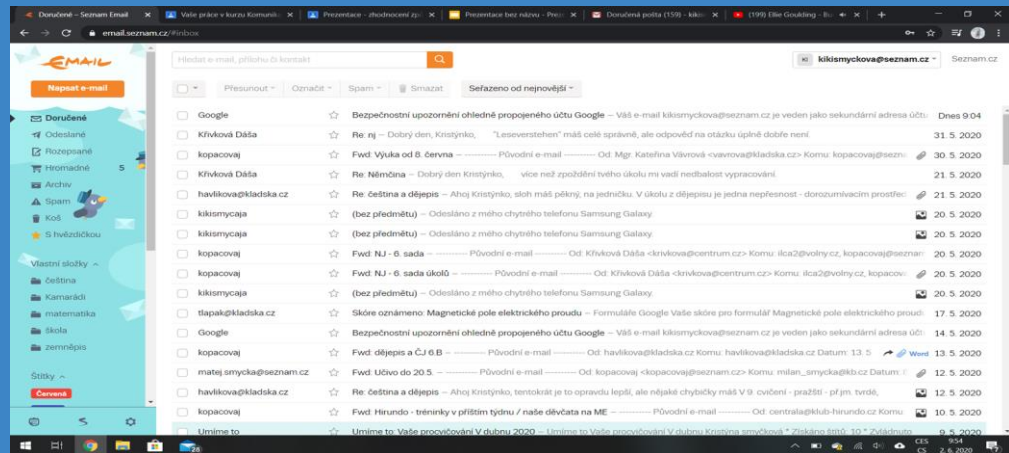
Doručené – Seznam Email | Vaše práce v kurzu Komunik | Prezentace - zhodnocení zp | Prezentace bez názvu - Prez | Doručená pošta (159) - kiks | (199) Ellie Goulding - Bu

email.seznam.cz/#inbox

EMAIL

Hledat e-mail, přílohu či kontakt

kikismyckova@seznam.cz

Seznam.cz

Napsat e-mail

Doručené
Odeslané
Rozepsané
Hromadné 5
Archiv
Spam
Koš
S hvězdičkou

Vlastní složky
čeština
Kamarádi
matematika
škola
zeměpis

Štítky
Červená

Přesunout | Označit | Spam | Smazat | Seřazeno od nejnovější

| | | | |
|---|---|---|---|
| Google | Bezpečnostní upozornění ohledně propojeného účtu Google – Váš e-mail kikismyckova@seznam.cz je veden jako sekundární adresa účtu | Dnes 9:04 |
| Křivková Dáša | Re: nj – Dobrý den, Kristýnko, "Leseverstehen" máš celé správně, ale odpověď na otázku úplně dobře není | 31. 5. 2020 |
| kopacovaj | Fwd: Výuka od 8. června – ---------- Původní e-mail ---------- Od: Mgr. Kateřina Vávrová <vavrova@kladska.cz> Komu: kopacovaj@sezna | 30. 5. 2020 |
| Křivková Dáša | Re: Němčina – Dobrý den Kristýnko, více než zpoždění tvého úkolu mi vadí nedbalost vypracování. | 21. 5. 2020 |
| havlikova@kladska.cz | Re: čeština a dějepis – Ahoj Kristýnko, sloh máš pěkný, na jedničku. V úkolu z dějepisu je jedna nepřesnost - dorozumívacím prostřed | 21. 5. 2020 |
| kikismycaja | (bez předmětu) – Odesláno z mého chytrého telefonu Samsung Galaxy. | 20. 5. 2020 |
| kikismycaja | (bez předmětu) – Odesláno z mého chytrého telefonu Samsung Galaxy. | 20. 5. 2020 |
| kopacovaj | Fwd: NJ - 6. sada – ---------- Původní e-mail ---------- Od: Křivková Dáša <krivkova@centrum.cz> Komu: ilca2@volny.cz, kopacovaj@seznam | 20. 5. 2020 |
| kopacovaj | Fwd: NJ - 6. sada úkolů – ---------- Původní e-mail ---------- Od: Křivková Dáša <krivkova@centrum.cz> Komu: ilca2@volny.cz, kopacova | 20. 5. 2020 |
| kikismycaja | (bez předmětu) – Odesláno z mého chytrého telefonu Samsung Galaxy. | 20. 5. 2020 |
| tlapak@kladska.cz | Skóre oznámeno: Magnetické pole elektrického proudu – Formuláře Google Vaše skóre pro formulář Magnetické pole elektrického proudu | 17. 5. 2020 |
| Google | Bezpečnostní upozornění ohledně propojeného účtu Google – Váš e-mail kikismyckova@seznam.cz je veden jako sekundární adresa účtu | 14. 5. 2020 |
| kopacovaj | Fwd: dějepis a ČJ 6.B – ---------- Původní e-mail ---------- Od: havlikova@kladska.cz Komu: havlikova@kladska.cz Datum: 13. 5 Word | 13. 5. 2020 |
| matej.smycka@seznam.cz | Fwd: Učivo do 20.5. – ---------- Původní e-mail ---------- Od: kopacovaj <kopacovaj@seznam.cz> Komu: milan_smycka@kb.cz Datum: | 12. 5. 2020 |
| havlikova@kladska.cz | Re: čeština a dějepis – Ahoj Kristýnko, tentokrát je to opravdu lepší, ale nějaké chybičky máš V 9. cvičení - pražští - př.jm. tvrdé, | 12. 5. 2020 |
| kopacovaj | Fwd: Hirundo - tréninky v příštím týdnu / naše děvčata na ME – ---------- Původní e-mail ---------- Od: centrala@klub-hirundo.cz Komu | 10. 5. 2020 |
| Umíme to | Umíme to: Vaše procvičování V dubnu 2020 – Umíme to Vaše procvičování V dubnu Kristýna smyčková * Získáno štítů: 10 * Zvládnuto | 9. 5. 2020 |

CES CS 9:54 2. 6. 2020